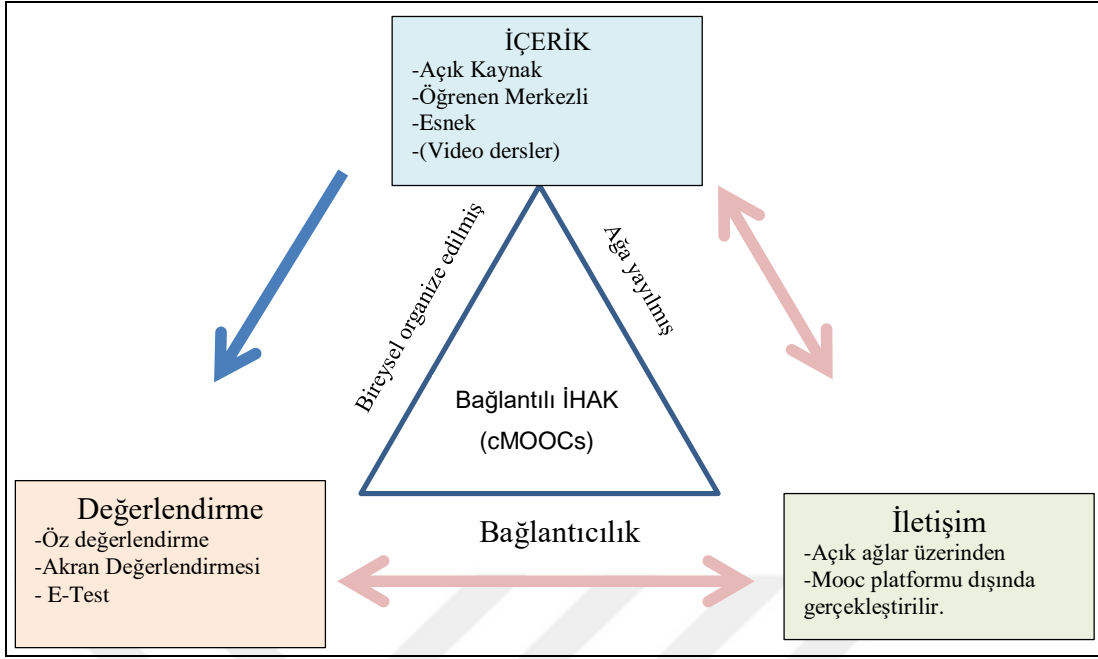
İÇERİK
-Açık Kaynak
-Öğrenen Merkezli
-Esnek
-(Video dersler)

Bireysel organize edilmiş

Ağa yayılmış

Bağlantılı İHAK
(cMOOCs)

Değerlendirme
-Öz değerlendirme
-Akran Değerlendirmesi
- E-Test

Bağlantıcılık

İletişim
-Açık ağlar üzerinden
-Mooc platformu dışında gerçekleştirilir.